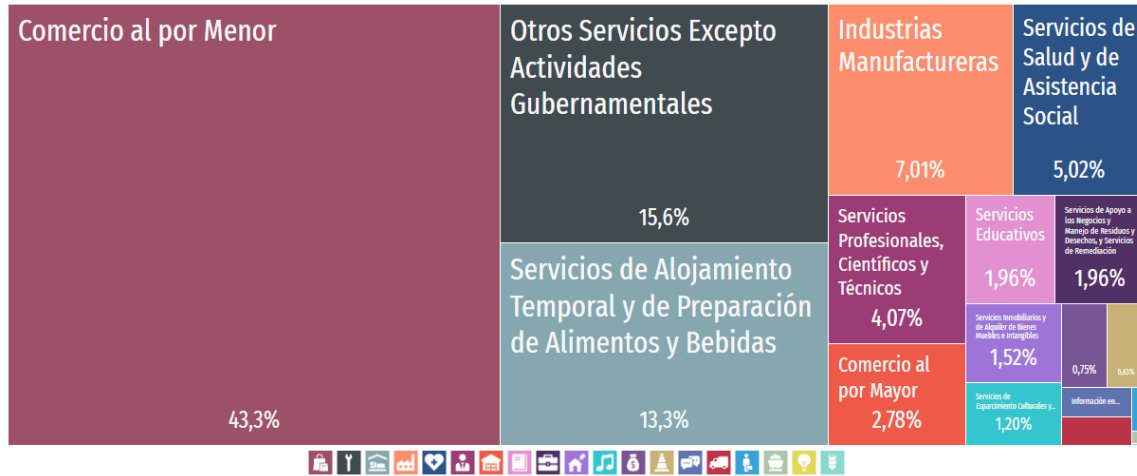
Comercio al por Menor

43,3%

Otros Servicios Excepto Actividades Gubernamentales

15,6%

Servicios de Alojamiento Temporal y de Preparación de Alimentos y Bebidas

13,3%

Industrias Manufactureras

7,01%

Servicios de Salud y de Asistencia Social

5,02%

Servicios Profesionales, Científicos y Técnicos

4,07%

Servicios Educativos

1,96%

Servicios de Apoyo a los Negocios y Manejo de Residuos y Desechos, y Servicios de Remediación

1,96%

Servicios Inmobiliarios y de Alquiler de Bienes Muebles e Intangibles

1,52%

0,75%

0,63%

Comercio al por Mayor

2,78%

Servicios de Esparcimiento Culturales y...

1,20%

Información en...